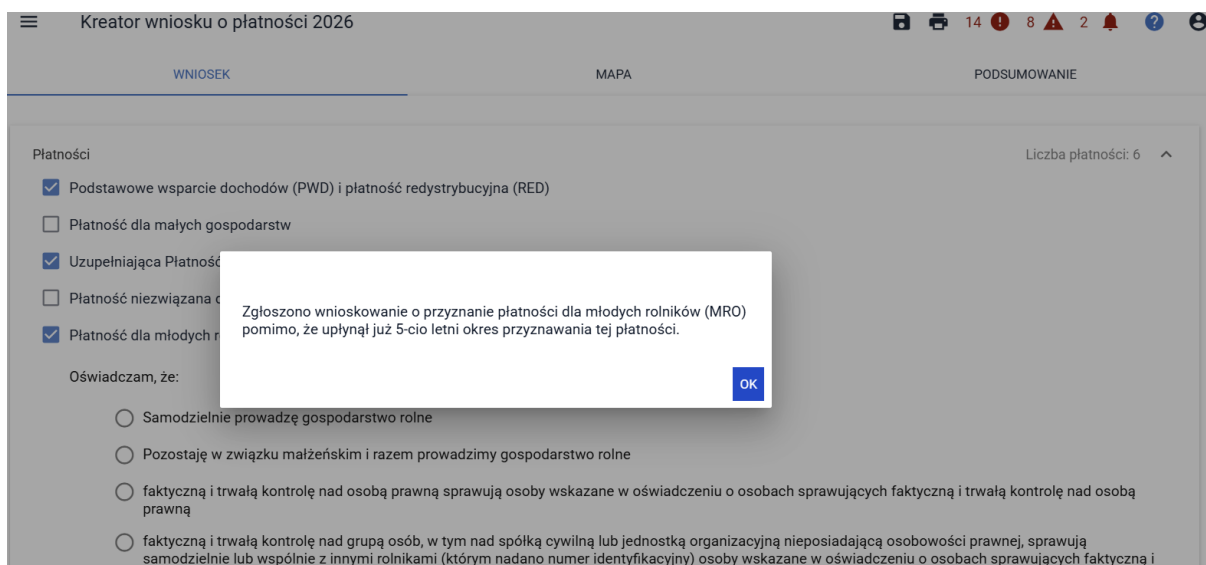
Kreator wniosku o płatności 2026

14 8 2

WNIOSEK

MAPA

PODSUMOWANIE

Płatności

Liczba płatności: 6

Podstawowe wsparcie dochodów (PWD) i płatność redystrybucyjna (RED)

Płatność dla małych gospodarstw

Uzupełniająca Płatność

Płatność niezwiązana

Płatność dla młodych r

Oświadczam, że:

Samodzielnie prowadzę gospodarstwo rolne

Pozostaję w związku małżeńskim i razem prowadzimy gospodarstwo rolne

faktyczną i trwałą kontrolę nad osobą prawną sprawują osoby wskazane w oświadczeniu o osobach sprawujących faktyczną i trwałą kontrolę nad osobą prawną

faktyczną i trwałą kontrolę nad grupą osób, w tym nad spółką cywilną lub jednostką organizacyjną nieposiadającą osobowości prawnej, sprawują samodzielnie lub wspólnie z innymi rolnikami (którym nadano numer identyfikacyjny) osoby wskazane w oświadczeniu o osobach sprawujących faktyczną i

Zgłoszono wnioskowanie o przyznanie płatności dla młodych rolników (MRO) pomimo, że upłynął już 5-cio letni okres przyznawania tej płatności.

OK